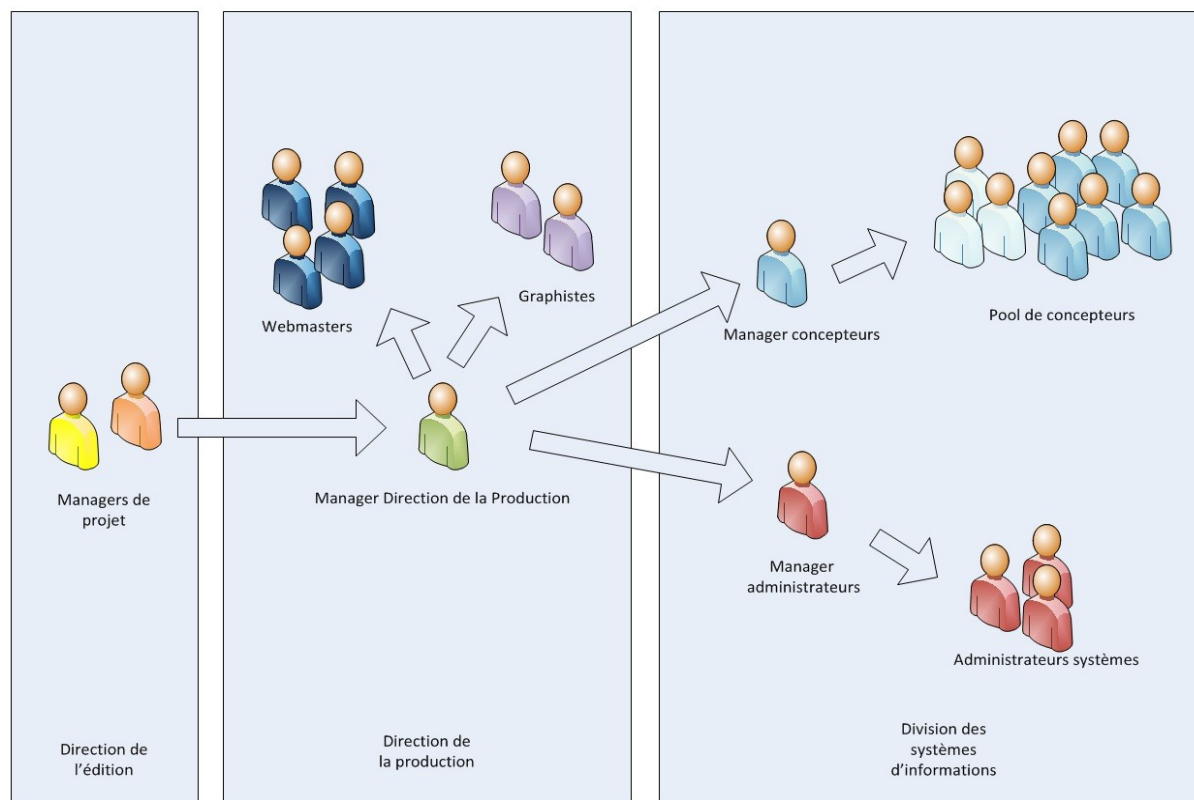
Webmasters

Graphistes

Manager concepteurs

Pool de concepteurs

Managers de projet

Manager Direction de la Production

Manager administrateurs

Administrateurs systèmes

Direction de l'édition

Direction de la production

Division des systèmes d'informations